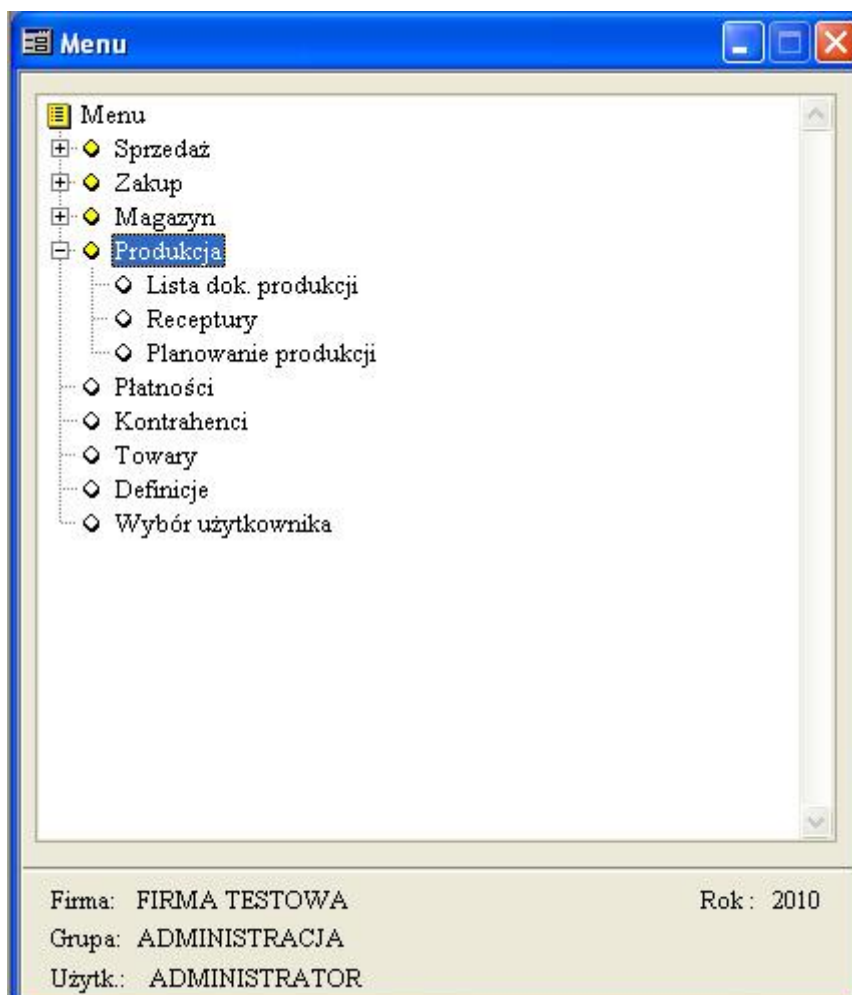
Menu

Menu
Sprzedaż
Zakup
Magazyn
Produkcja
Lista dok. produkcji
Receptury
Planowanie produkcji
Płatności
Kontrahenci
Towary
Definicje
Wybór użytkownika

Firma: FIRMA TESTOWA
Rok: 2010
Grupa: ADMINISTRACJA
Użytk.: ADMINISTRATOR